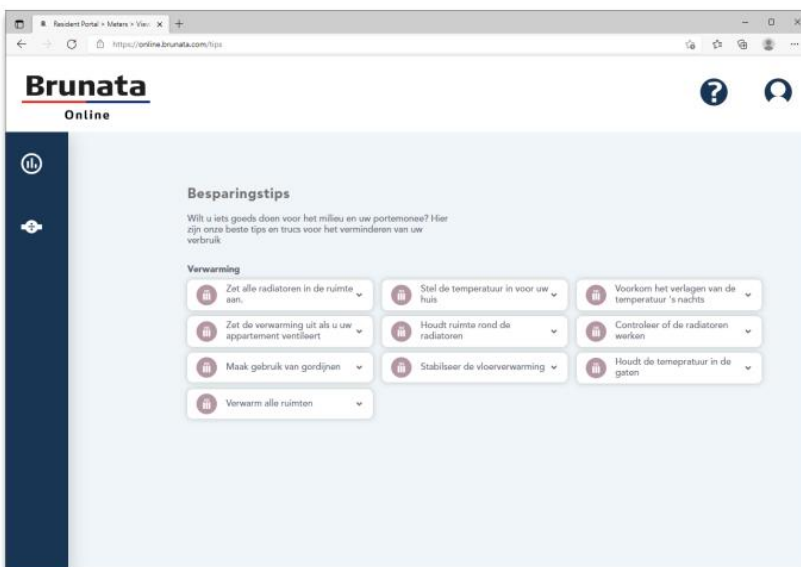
Resident Portal > Meters > View ×

https://online.brunata.com/tips

Brunata
Online

Besparingstips

Wilt u iets goeds doen voor het milieu en uw portemonee? Hier zijn onze beste tips en trucs voor het verminderen van uw verbruik

Verwarming

Zet alle radiatoren in de ruimte aan.

Stel de temperatuur in voor uw huis

Voorkom het verlagen van de temperatuur 's nachts

Zet de verwarming uit als u uw appartement ventileert

Houdt ruimte rond de radiatoren

Controleer of de radiatoren werken

Maak gebruik van gordijnen

Stabilseer de vloerverwarming

Houdt de temepratuur in de gaten

Verwarm alle ruimten